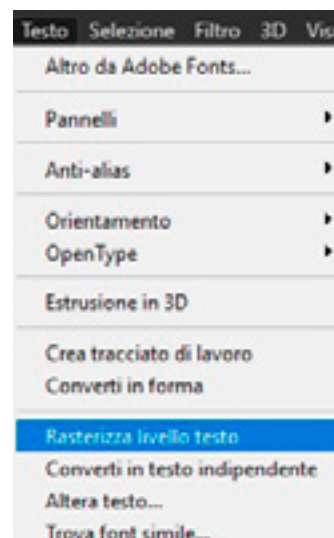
Testo Selezione Filtro 3D Vis

Altro da Adobe Fonts...

Pannelli

Anti-alias

Orientamento
OpenType

Estrusione in 3D

Crea tracciato di lavoro
Converti in forma

Rasterizza livello testo
Converti in testo indipendente
Altera testo...
Trova font simile...